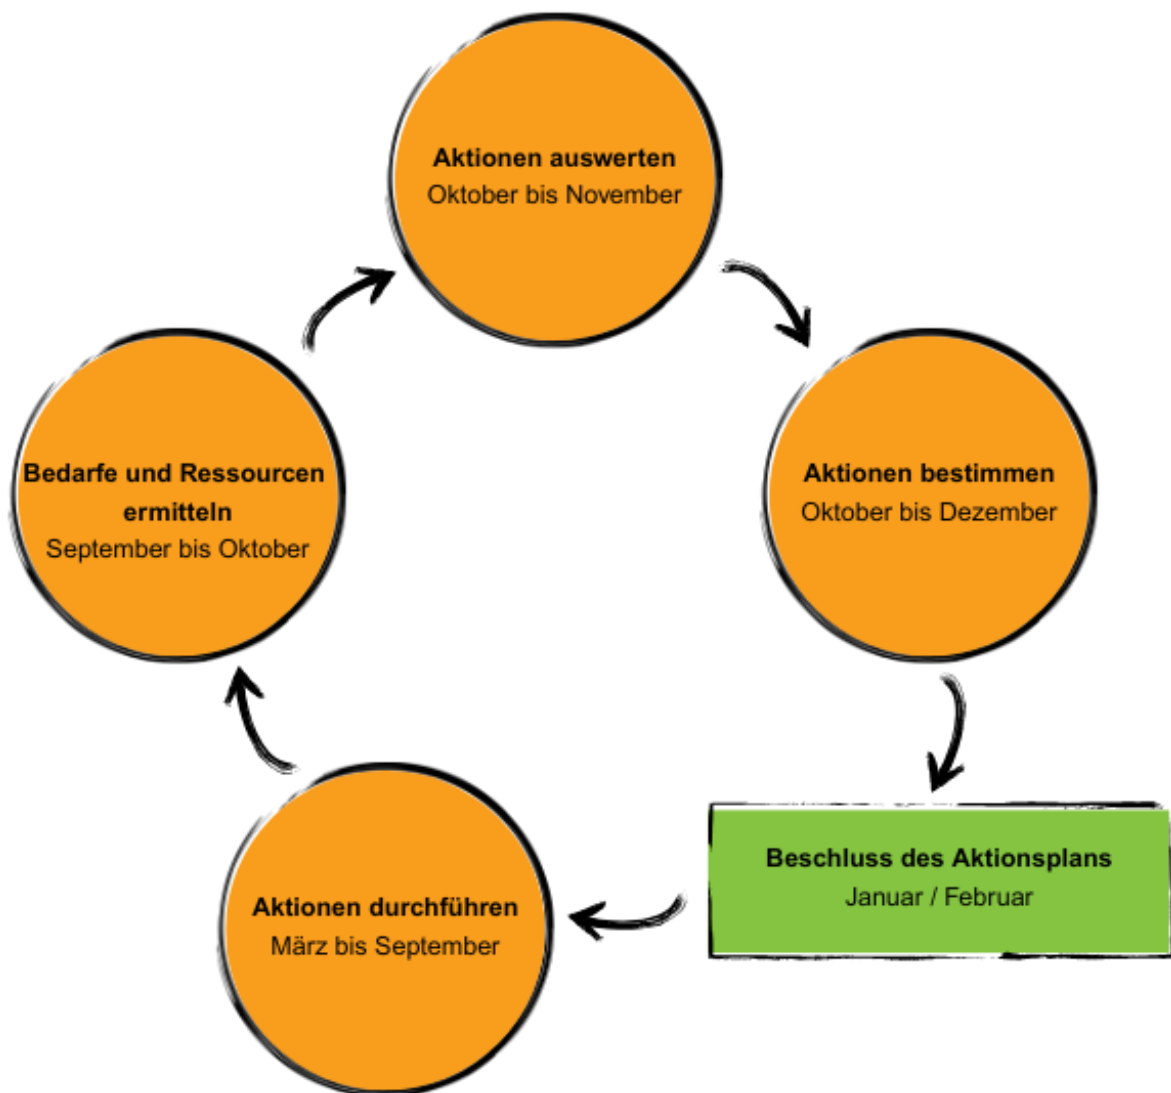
Aktionen auswerten
Oktober bis November

Aktionen bestimmen
Oktober bis Dezember

Beschluss des Aktionsplans
Januar / Februar

Aktionen durchführen
März bis September

Bedarfe und Ressourcen ermitteln
September bis Oktober